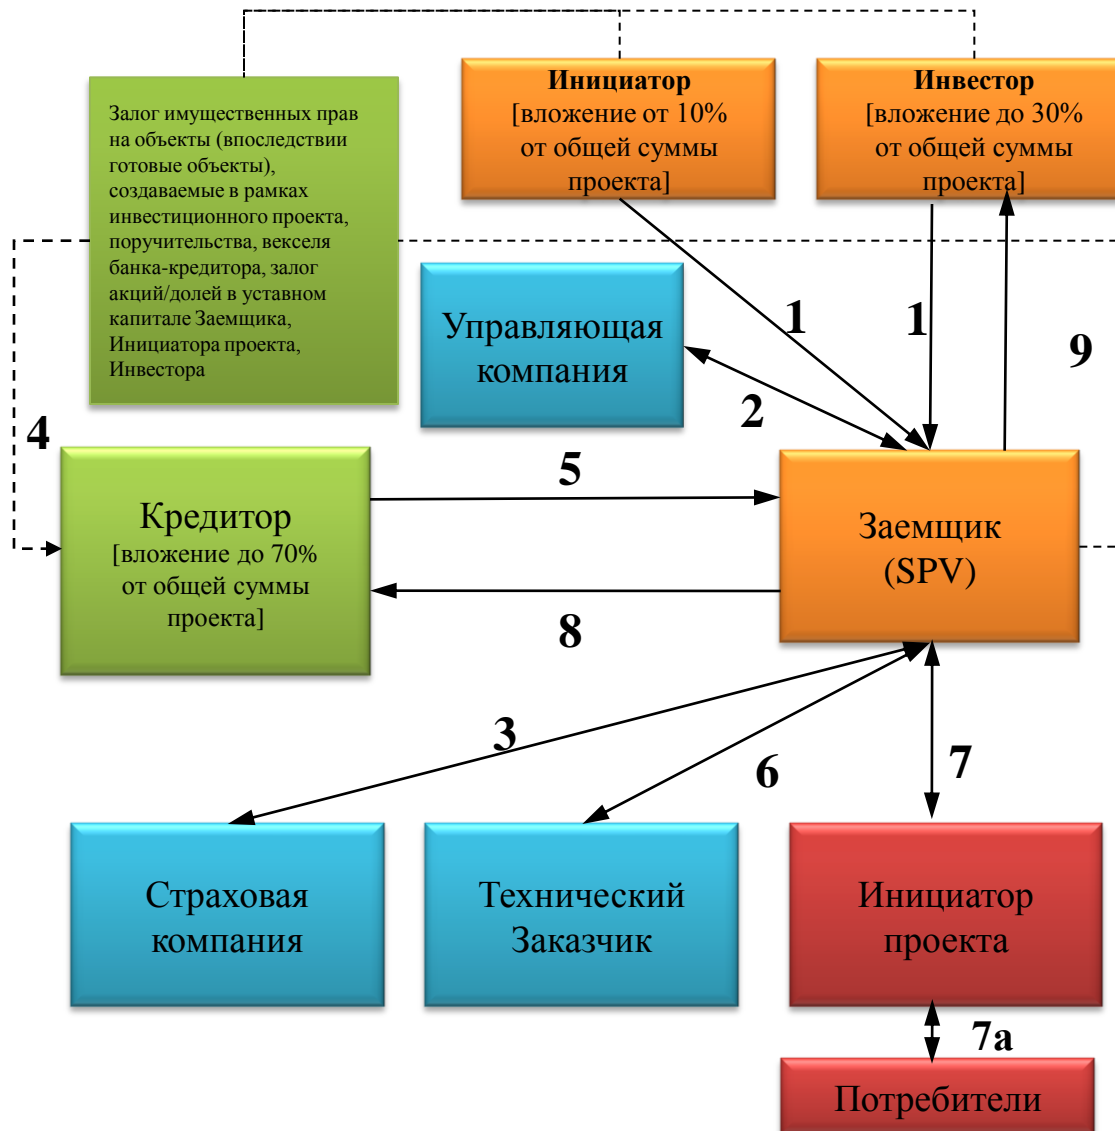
Залог имущественных прав на объекты (впоследствии готовые объекты), создаваемые в рамках инвестиционного проекта, поручительства, векселя банка-кредитора, залог акций/долей в уставном капитале Заемщика, Инициатора проекта, Инвестора

Инициатор
[вложение от 10% от общей суммы проекта]

Инвестор
[вложение до 30% от общей суммы проекта]

Управляющая компания

1

1

9

2

4

5

Кредитор
[вложение до 70% от общей суммы проекта]

Заемщик (SPV)

8

3

6

7

Страховая компания

Технический Заказчик

Инициатор проекта

7а

Потребители